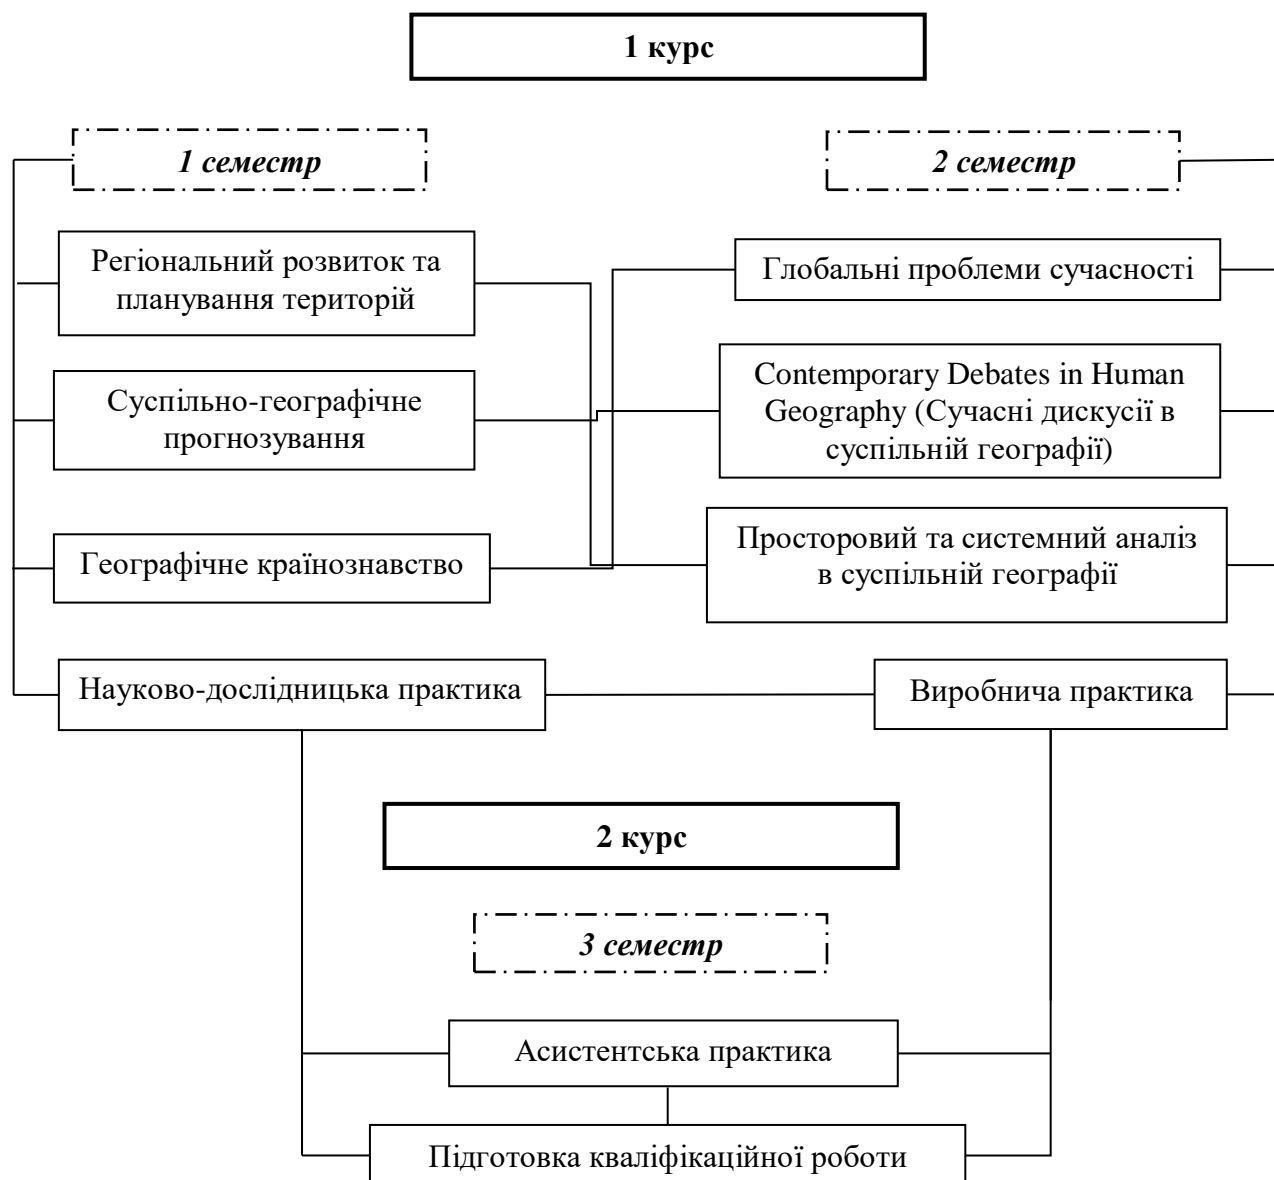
1 курс

1 семестр

2 семестр

Регіональний розвиток та планування територій

Глобальні проблеми сучасності

Суспільно-географічне прогнозування

Contemporary Debates in Human Geography (Сучасні дискусії в суспільній географії)

Географічне країнознавство

Просторовий та системний аналіз в суспільній географії

Науково-дослідницька практика

Виробнича практика

2 курс

3 семестр

Асистентська практика

Підготовка кваліфікаційної роботи